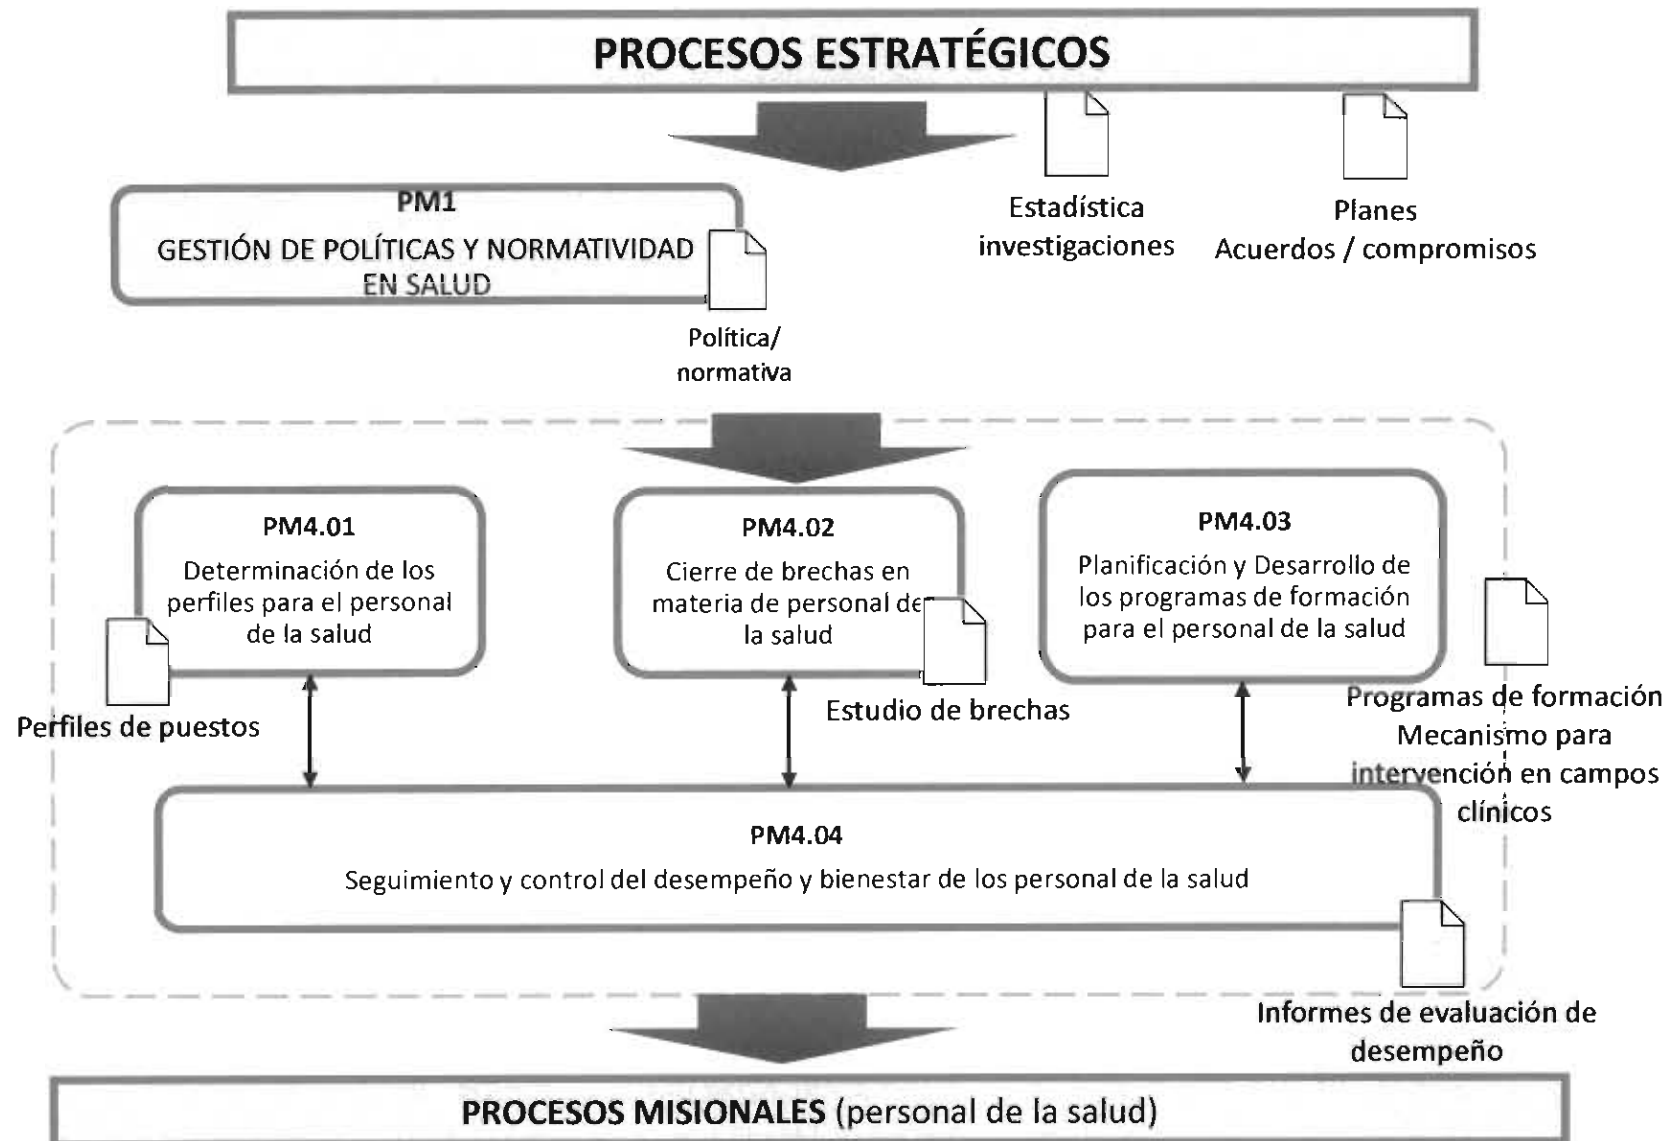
PROCESOS ESTRATÉGICOS

Estadística investigaciones

Planes Acuerdos / compromisos

PM1
GESTIÓN DE POLÍTICAS Y NORMATIVIDAD EN SALUD

Política/ normativa

PM4.01
Determinación de los perfiles para el personal de la salud

Perfiles de puestos

PM4.02
Cierre de brechas en materia de personal de la salud

Estudio de brechas

PM4.03
Planificación y Desarrollo de los programas de formación para el personal de la salud

Programas de formación Mecanismo para intervención en campos clínicos

PM4.04
Seguimiento y control del desempeño y bienestar de los personal de la salud

Informes de evaluación de desempeño

PROCESOS MISIONALES (personal de la salud)